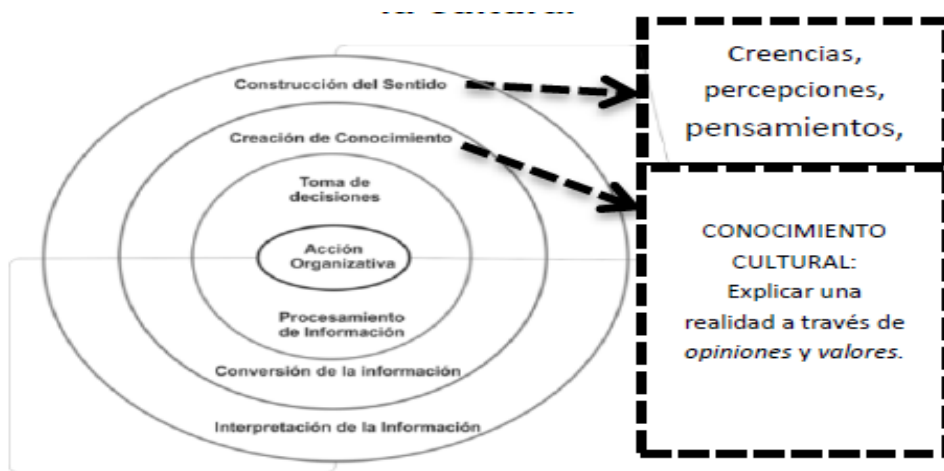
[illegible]

Construcción del Sentido

Creación de Conocimiento

Toma de decisiones

Acción Organizativa

Procesamiento de Información

Conversión de la información

Interpretación de la Información

Creencias, percepciones, pensamientos,

CONOCIMIENTO CULTURAL: Explicar una realidad a través de *opiniones* y *valores*.